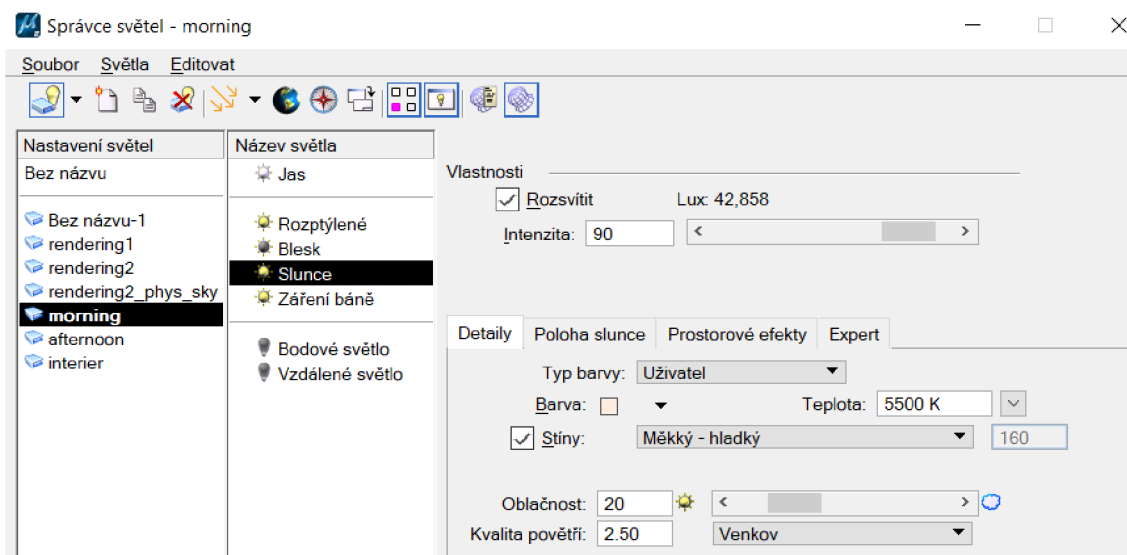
Správce světel - morning

Soubor Světla Editovat

Nastavení světel
Bez názvu

Bez názvu-1
rendering1
rendering2
rendering2_phys_sky
morning
afternoon
interier

Název světla
Jas

Rozptýlené
Blesk
Slunce
Záření báně

Bodové světlo
Vzdálené světlo

Vlastnosti
Rozsvítit
Lux: 42,858
Intenzita: 90

Detaily | Poloha slunce | Prostorové efekty | Expert

Typ barvy: Uživatel
Barva:
Teplota: 5500 K
Stíny: Měkký - hladký
160

Oblačnost: 20
Kvalita povětří: 2.50
Venkov